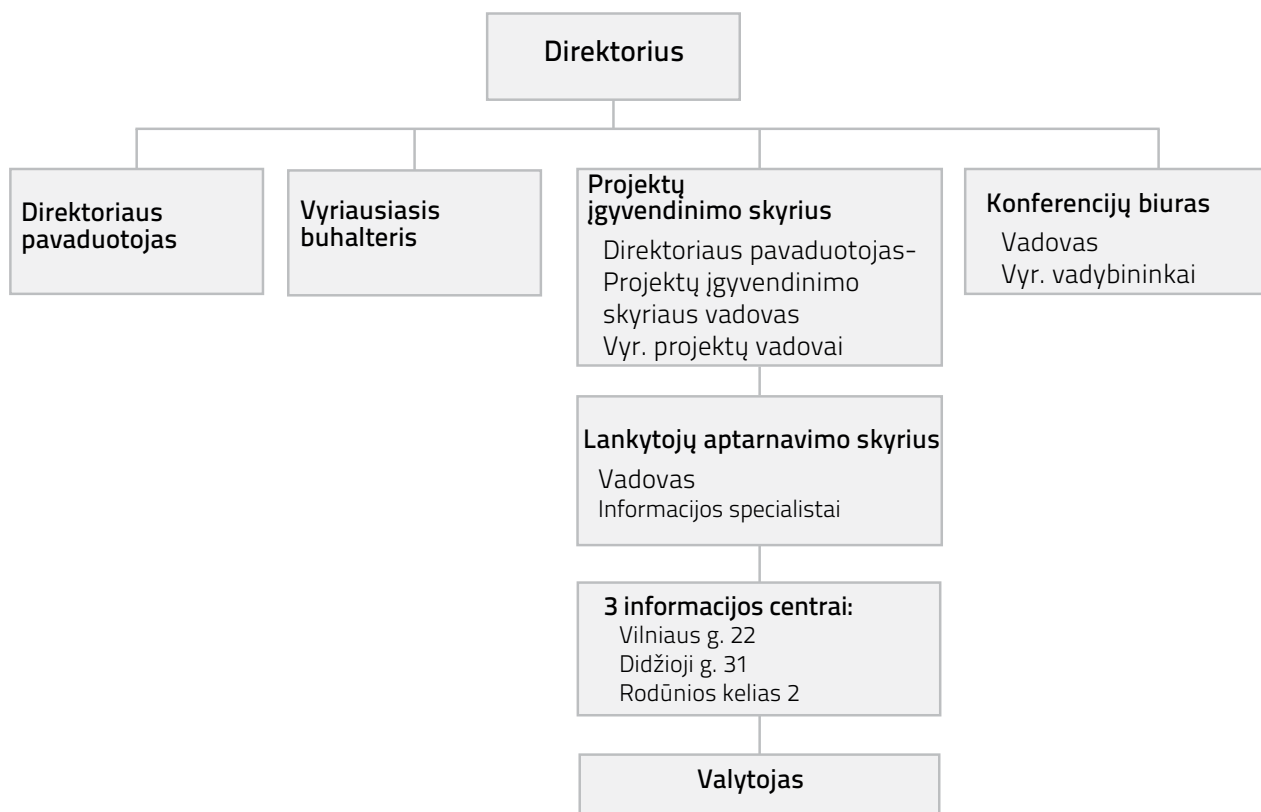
Direktorius

Direktoriaus pavaduotojas

Vyriausiasis buhalteris

Projektų įgyvendinimo skyrius
Direktoriaus pavaduotojas-Projektų įgyvendinimo skyriaus vadovas
Vyr. projektų vadovai

Konferencijų biuras
Vadovas
Vyr. vadybininkai

Lankytojų aptarnavimo skyrius
Vadovas
Informacijos specialistai

3 informacijos centrai:
Vilniaus g. 22
Didžioji g. 31
Rodūnios kelias 2

Valytojas